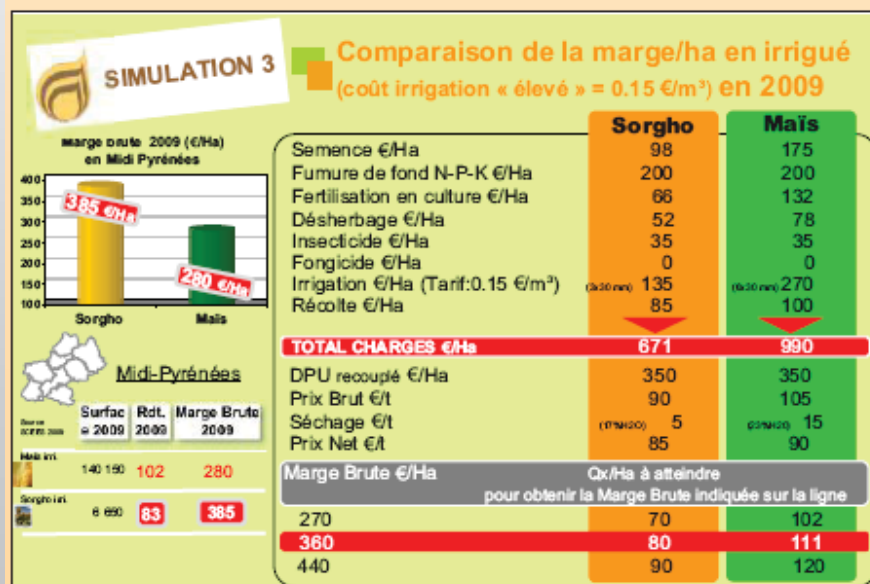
SIMULATION 3

Comparaison de la marge/ha en irrigué
(coût irrigation « élevé » = 0.15 €/m³) en 2009

marge brute 2009 (€/Ha) en Midi Pyrénées

400
350
300
250
200
150
100

385 €/Ha
280 €/Ha

Sorgho
Maïs

Midi-Pyrénées

| Source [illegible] | Surface 2009 | Rdt. 2009 | Marge Brute 2009 |
|---|---|---|---|
| Maïs irri. | 140 150 | 102 | 280 |
| Sorgho irri. | 6 650 | 83 | 385 |

| | Sorgho | Maïs |
|---|---|---|
| Semence €/Ha | 98 | 175 |
| Fumure de fond N-P-K €/Ha | 200 | 200 |
| Fertilisation en culture €/Ha | 66 | 132 |
| Désherbage €/Ha | 52 | 78 |
| Insecticide €/Ha | 35 | 35 |
| Fongicide €/Ha | 0 | 0 |
| Irrigation €/Ha (Tarif:0.15 €/m³) | (3x30 mm) 135 | (6x30 mm) 270 |
| Récolte €/Ha | 85 | 100 |
| TOTAL CHARGES €/Ha | 671 | 990 |
| DPU recouplé €/Ha | 350 | 350 |
| Prix Brut €/t | 90 | 105 |
| Séchage €/t | (17%H2O) 5 | (23%H2O) 15 |
| Prix Net €/t | 85 | 90 |
| Marge Brute €/Ha | Qx/Ha à atteindre pour obtenir la Marge Brute indiquée sur la ligne | |
| 270 | 70 | 102 |
| 360 | 80 | 111 |
| 440 | 90 | 120 |